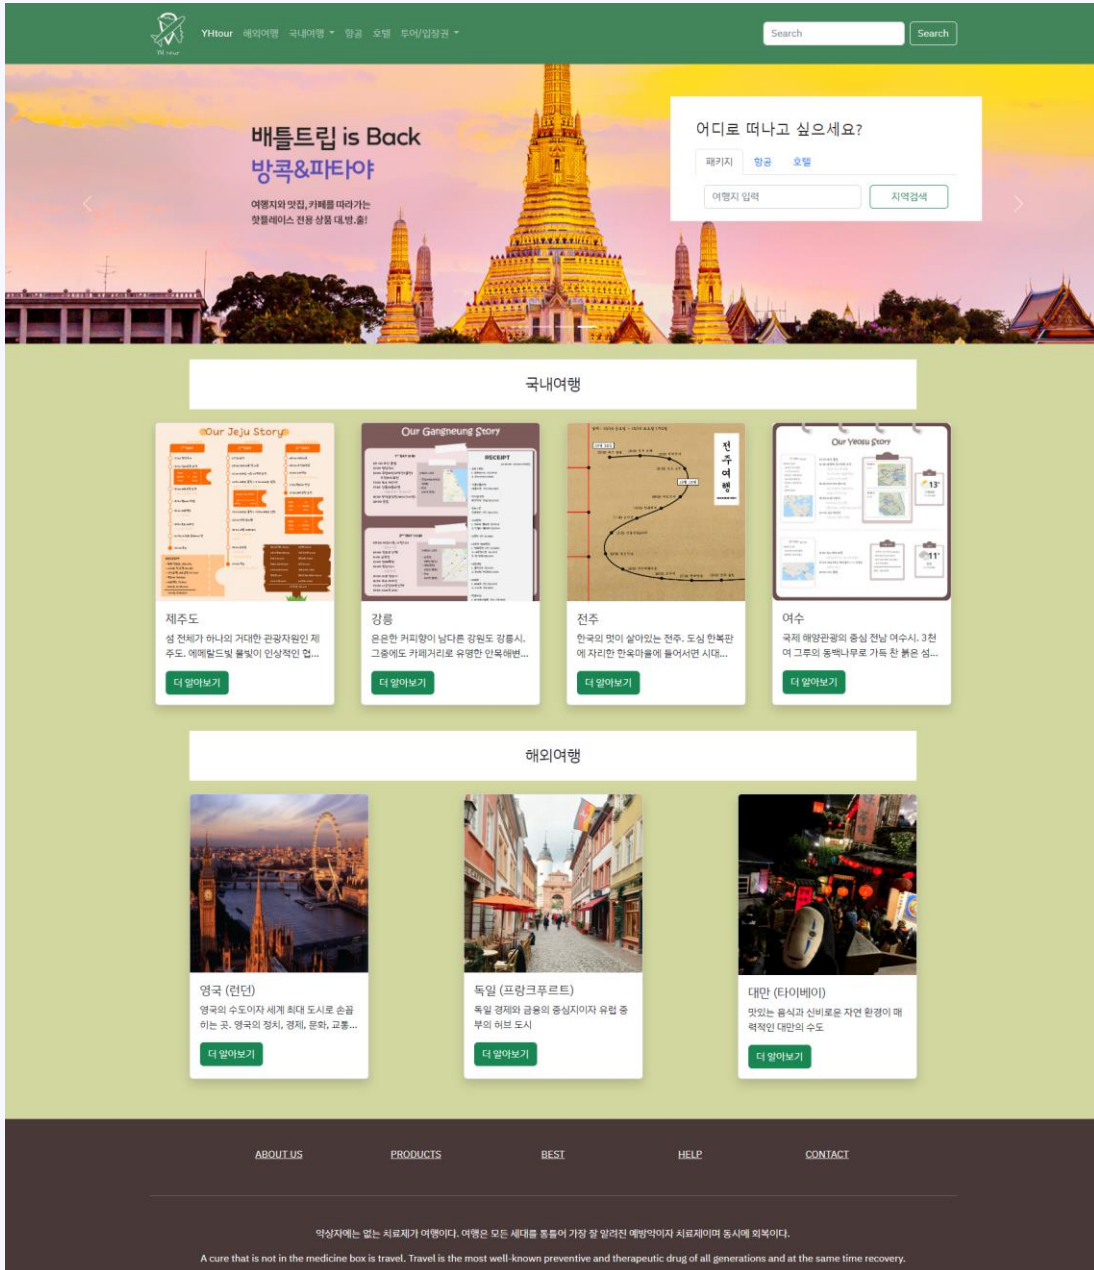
YH tour

YHtour 해외여행 국내여행 항공 호텔 투어/입장권

Search Search

배틀트립 is Back
방콕&파타야

여행지와 맛집, 카페를 따라가는 찻플레이스 전용 상품 대.방.출!

어디로 떠나고 싶으세요?

패키지 항공 호텔

여행지 입력 지역검색

국내여행

Our Jeju Story

Our Gangneung Story

RECEIPT

전주여행

Our Yeosu Story

13°

11°

제주도
섬 전체가 하나의 거대한 관광자원인 제주도. 에메랄드빛 물빛이 인상적인 협...
더 알아보기

강릉
은은한 커피향이 남다른 강원도 강릉시. 그중에도 카페거리로 유명한 안목해변...
더 알아보기

전주
한국의 멋이 살아있는 전주. 도심 한복판에 자리한 한옥마을에 들어서면 시대...
더 알아보기

여수
국제 해양관광의 중심 전남 여수시. 3천여 그루의 동백나무로 가득 찬 붉은 섬...
더 알아보기

해외여행

영국 (런던)
영국의 수도이자 세계 최대 도시로 손꼽히는 곳. 영국의 정치, 경제, 문화, 교통...
더 알아보기

독일 (프랑크푸르트)
독일 경제와 금융의 중심지이자 유럽 중부의 허브 도시
더 알아보기

대만 (타이베이)
맛있는 음식과 신비로운 자연 환경이 매력적인 대만의 수도
더 알아보기

ABOUT US PRODUCTS BEST HELP CONTACT

약상자에는 없는 치료제가 여행이다. 여행은 모든 세대를 통틀어 가장 잘 알려진 예방약이자 치료제이며 동시에 회복이다.

A cure that is not in the medicine box is travel. Travel is the most well-known preventive and therapeutic drug of all generations and at the same time recovery.